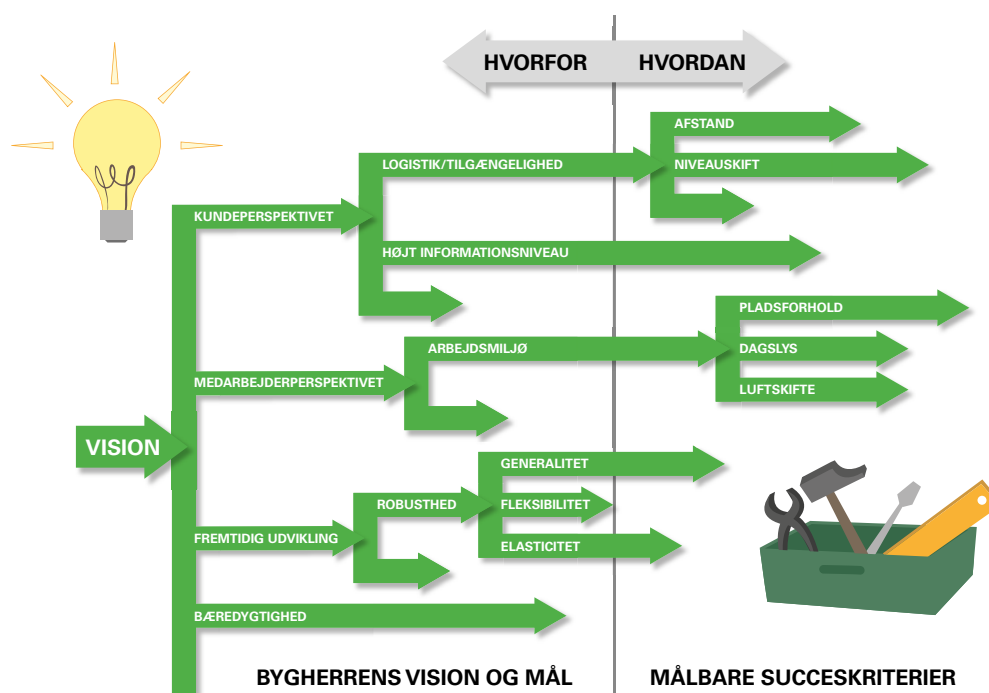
HVORFOR HVORDAN

VISION

KUNDEPERSPEKTIVET

LOGISTIK/TILGÆNGELIGHED

AFSTAND

NIVEAUSKIFT

HØJT INFORMATIONSNIVEAU

MEDARBEJDERPERSPEKTIVET

ARBEJDSMILJØ

PLADSFORHOLD

DAGSLYS

LUFTSKIFTE

FREMTIDIG UDVIKLING

ROBUSTHED

GENERALITET

FLEKSIBILITET

ELASTICITET

BÆREDYGTIGHED

BYGHERRENS VISION OG MÅL

MÅLBARE SUCCESKRITERIER